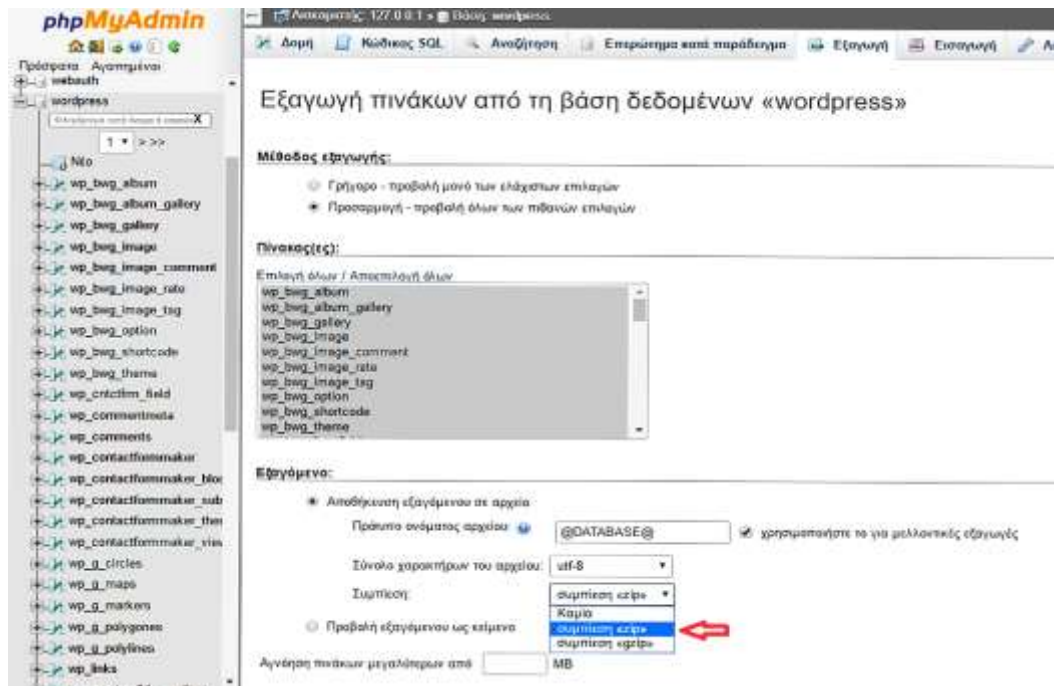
phpMyAdmin

Πρόσφατα Αγαπημένα

webauth

wordpress

1 ▾ > >>

Νέο
wp_bwg_album
wp_bwg_album_gallery
wp_bwg_gallery
wp_bwg_image
wp_bwg_image_comment
wp_bwg_image_rate
wp_bwg_image_tag
wp_bwg_option
wp_bwg_shortcode
wp_bwg_theme
wp_cntctfrm_field
wp_commentmeta
wp_comments
wp_contactformmaker
wp_contactformmaker_bloc
wp_contactformmaker_sub
wp_contactformmaker_ther
wp_contactformmaker_view
wp_g_circles
wp_g_maps
wp_g_markers
wp_g_polygons
wp_g_polylines
wp_links

Διακομιστής: 127.0.0.1 » Βάση: wordpress

Δομή | Κώδικας SQL | Αναζήτηση | Επερώτημα κατά παράδειγμα | Εξαγωγή | Εισαγωγή | Λ

Εξαγωγή πινάκων από τη βάση δεδομένων «wordpress»

Μέθοδος εξαγωγής:

Γρήγορο - προβολή μονο των ελάχιστων επιλογών

Προσαρμογή - προβολή όλων των πιθανών επιλογών

Πίνακας(ες):

Επιλογή όλων / Αποεπιλογή όλων

wp_bwg_album
wp_bwg_album_gallery
wp_bwg_gallery
wp_bwg_image
wp_bwg_image_comment
wp_bwg_image_rate
wp_bwg_image_tag
wp_bwg_option
wp_bwg_shortcode
wp_bwg_theme

Εξαγόμενο:

Αποθήκευση εξαγόμενου σε αρχείο

Πρότυπο ονόματος αρχείου: @DATABASE@ χρησιμοποιήστε το για μελλοντικές εξαγωγές

Σύνολο χαρακτήρων του αρχείου: utf-8

Συμπίεση: συμπίεση «zip»

Καμία
συμπίεση «zip»
συμπίεση «gzip»

Προβολή εξαγόμενου ως κείμενο

Αγνόηση πινάκων μεγαλύτερων από MB